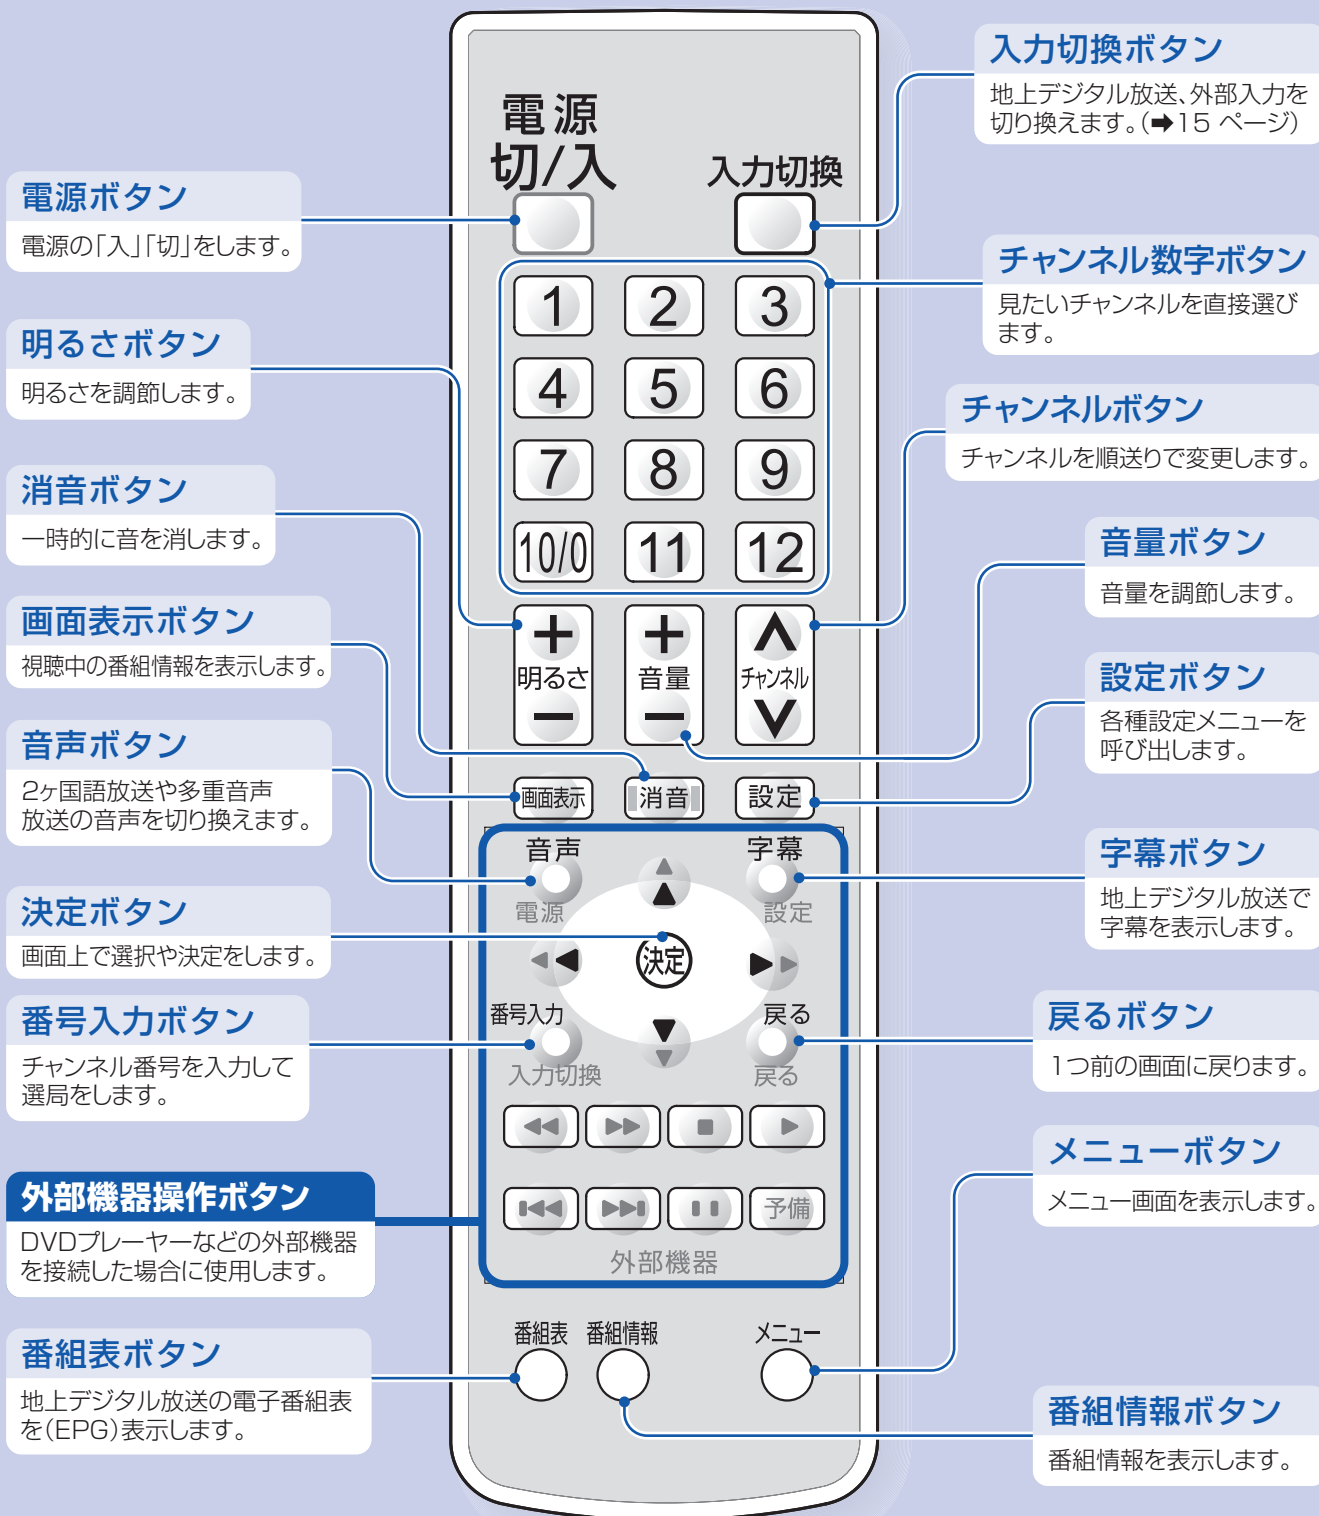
電源ボタン
電源の「入」「切」をします。

明るさボタン
明るさを調節します。

消音ボタン
一時的に音を消します。

画面表示ボタン
視聴中の番組情報を表示します。

音声ボタン
2ヶ国語放送や多重音声放送の音声を切り換えます。

決定ボタン
画面上で選択や決定をします。

番号入力ボタン
チャンネル番号を入力して選局をします。

外部機器操作ボタン
DVDプレーヤーなどの外部機器を接続した場合に使用します。

番組表ボタン
地上デジタル放送の電子番組表を(EPG)表示します。

電源
切/入
入力切換
1 2 3
4 5 6
7 8 9
10/0 11 12
+
明るさ
−
+
音量
−
∧
チャンネル
∨
画面表示
消音
設定
音声
字幕
電源
設定
決定
番号入力
戻る
入力切換
戻る
予備
外部機器
番組表
番組情報
メニュー

入力切換ボタン
地上デジタル放送、外部入力を切り換えます。(➡15 ページ)

チャンネル数字ボタン
見たいチャンネルを直接選びます。

チャンネルボタン
チャンネルを順送りで変更します。

音量ボタン
音量を調節します。

設定ボタン
各種設定メニューを呼び出します。

字幕ボタン
地上デジタル放送で字幕を表示します。

戻るボタン
1つ前の画面に戻ります。

メニューボタン
メニュー画面を表示します。

番組情報ボタン
番組情報を表示します。